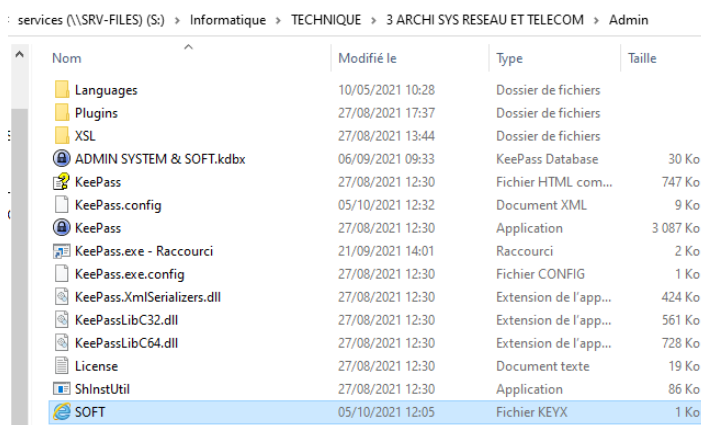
services (\\SRV-FILES) (S:) > Informatique > TECHNIQUE > 3 ARCHI SYS RESEAU ET TELECOM > Admin

| Nom | Modifié le | Type | Taille |
|---|---|---|---|
| Languages | 10/05/2021 10:28 | Dossier de fichiers | |
| Plugins | 27/08/2021 17:37 | Dossier de fichiers | |
| XSL | 27/08/2021 13:44 | Dossier de fichiers | |
| ADMIN SYSTEM & SOFT.kdbx | 06/09/2021 09:33 | KeePass Database | 30 Ko |
| KeePass | 27/08/2021 12:30 | Fichier HTML com... | 747 Ko |
| KeePass.config | 05/10/2021 12:32 | Document XML | 9 Ko |
| KeePass | 27/08/2021 12:30 | Application | 3 087 Ko |
| KeePass.exe - Raccourci | 21/09/2021 14:01 | Raccourci | 2 Ko |
| KeePass.exe.config | 27/08/2021 12:30 | Fichier CONFIG | 1 Ko |
| KeePass.XmlSerializers.dll | 27/08/2021 12:30 | Extension de l'app... | 424 Ko |
| KeePassLibC32.dll | 27/08/2021 12:30 | Extension de l'app... | 561 Ko |
| KeePassLibC64.dll | 27/08/2021 12:30 | Extension de l'app... | 728 Ko |
| License | 27/08/2021 12:30 | Document texte | 19 Ko |
| ShInstUtil | 27/08/2021 12:30 | Application | 86 Ko |
| SOFT | 05/10/2021 12:05 | Fichier KEYX | 1 Ko |